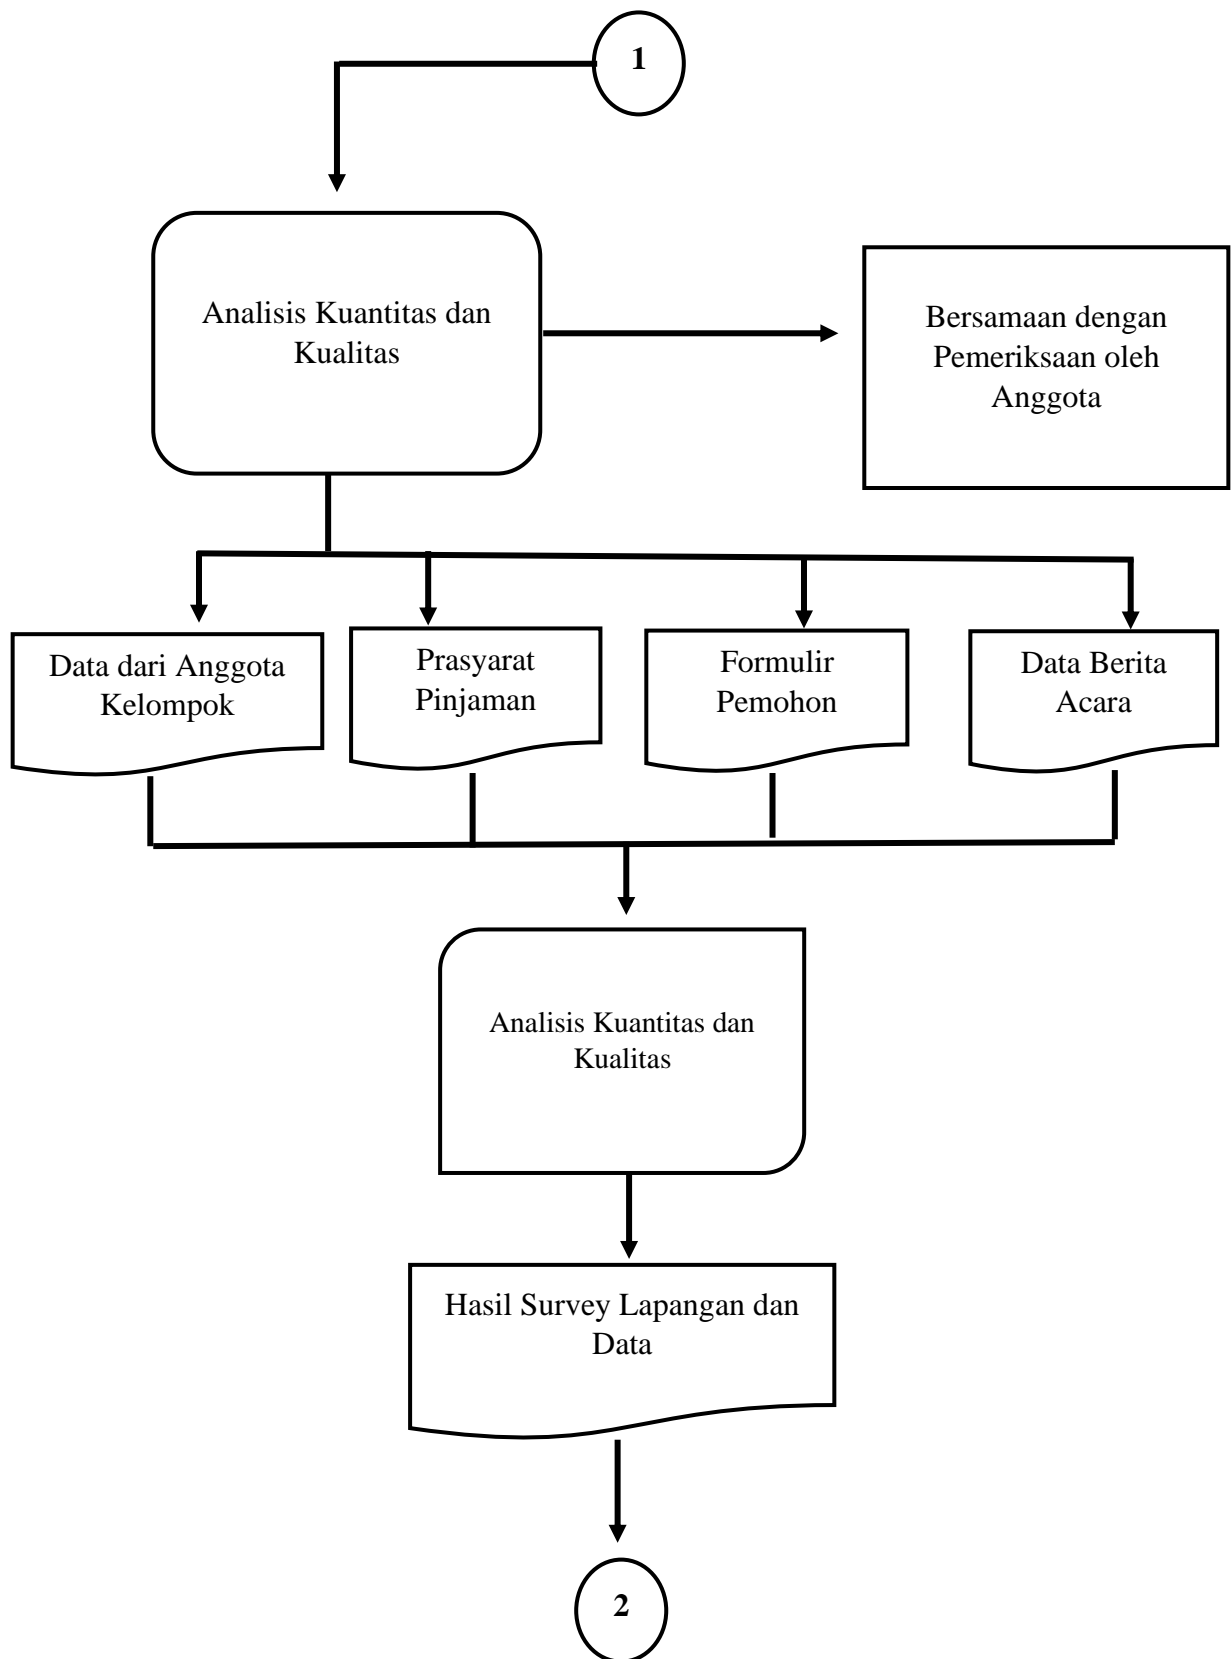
1

Analisis Kuantitas dan Kualitas

Bersamaan dengan Pemeriksaan oleh Anggota

Data dari Anggota Kelompok

Prasyarat Pinjaman

Formulir Pemohon

Data Berita Acara

Analisis Kuantitas dan Kualitas

Hasil Survey Lapangan dan Data

2